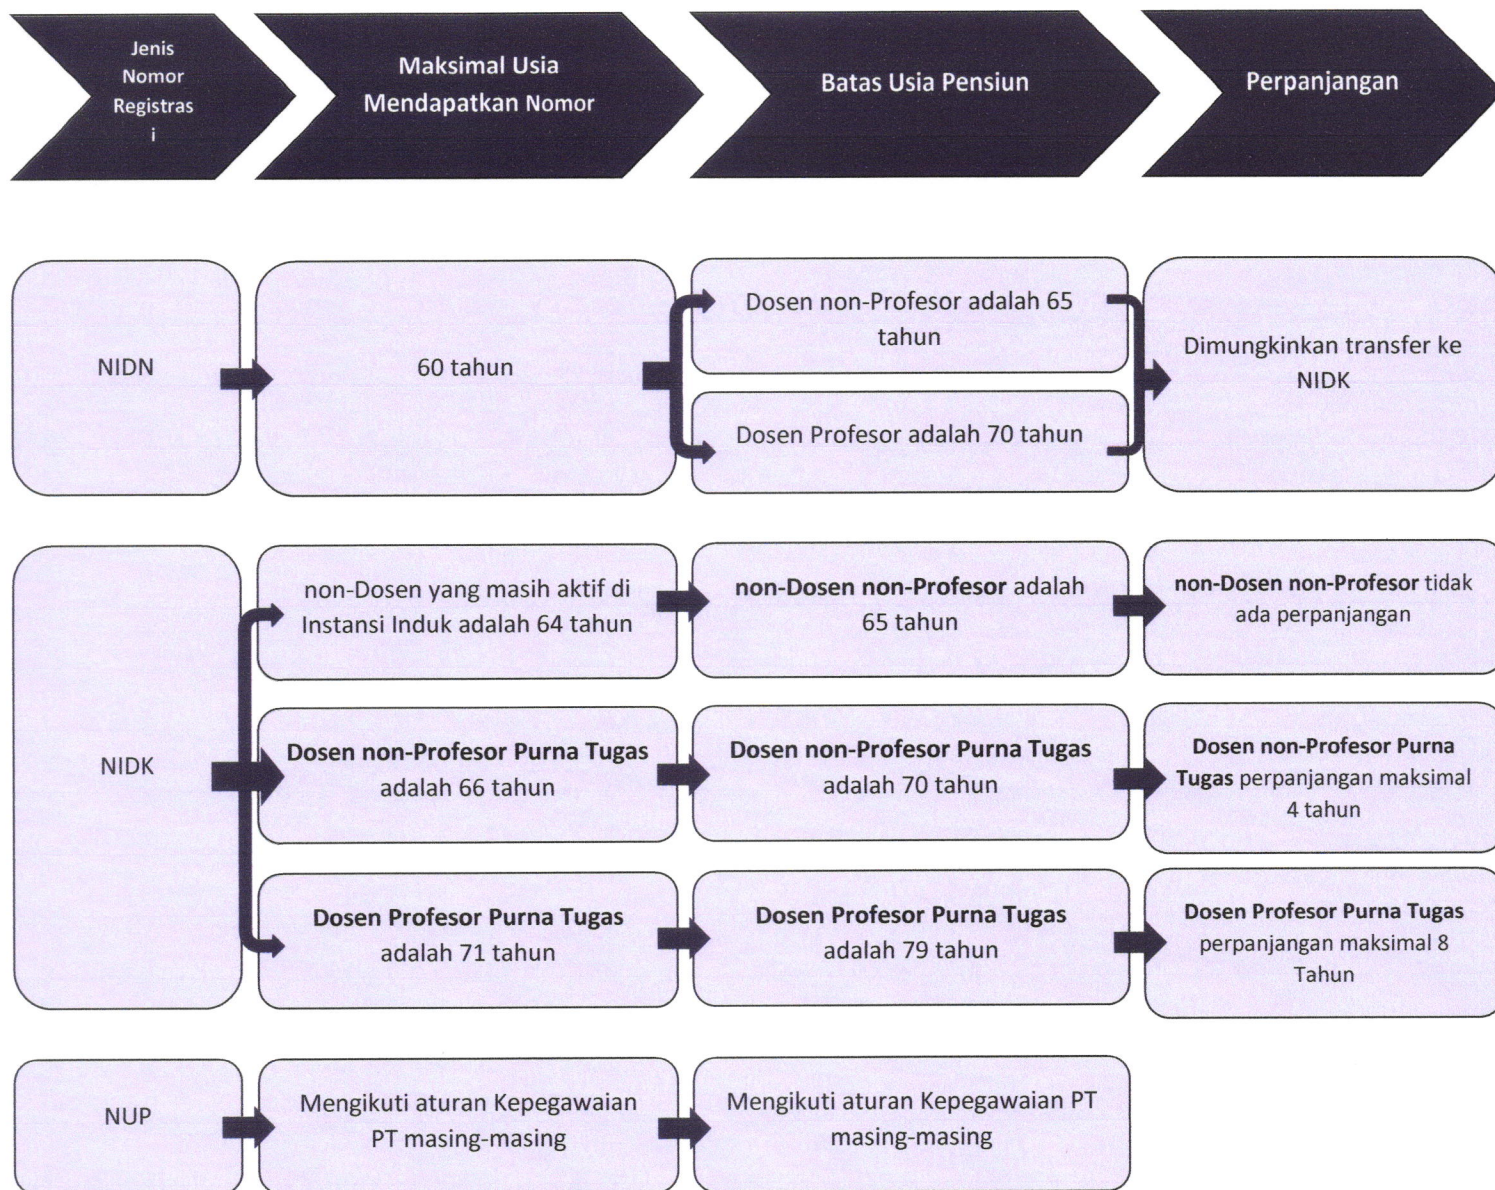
Jenis Nomor Registrasi

Maksimal Usia Mendapatkan Nomor

Batas Usia Pensiun

Perpanjangan

NIDN

60 tahun

Dosen non-Profesor adalah 65 tahun

Dosen Profesor adalah 70 tahun

Dimungkinkan transfer ke NIDK

NIDK

non-Dosen yang masih aktif di Instansi Induk adalah 64 tahun

non-Dosen non-Profesor adalah 65 tahun

non-Dosen non-Profesor tidak ada perpanjangan

Dosen non-Profesor Purna Tugas adalah 66 tahun

Dosen non-Profesor Purna Tugas adalah 70 tahun

Dosen non-Profesor Purna Tugas perpanjangan maksimal 4 tahun

Dosen Profesor Purna Tugas adalah 71 tahun

Dosen Profesor Purna Tugas adalah 79 tahun

Dosen Profesor Purna Tugas perpanjangan maksimal 8 Tahun

NUP

Mengikuti aturan Kepegawaian PT masing-masing

Mengikuti aturan Kepegawaian PT masing-masing